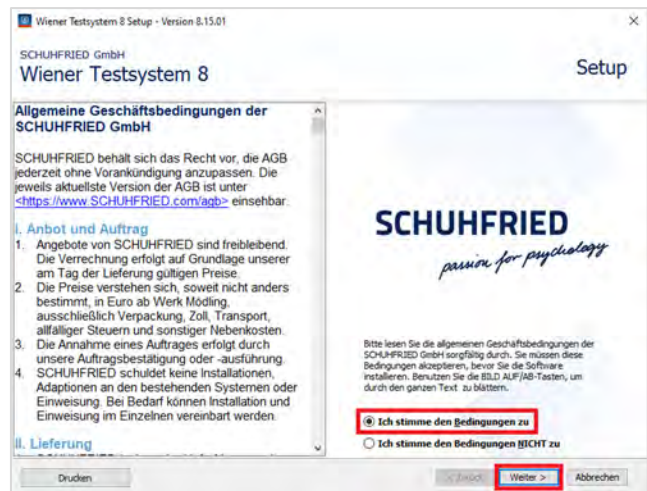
Wiener Testsystem 8 Setup - Version 8.15.01

SCHUHFRIED GmbH
Wiener Testsystem 8

Setup

Allgemeine Geschäftsbedingungen der SCHUHFRIED GmbH

SCHUHFRIED behält sich das Recht vor, die AGB jederzeit ohne Vorankündigung anzupassen. Die jeweils aktuellste Version der AGB ist unter <https://www.SCHUHFRIED.com/agb> einsehbar.

I. Anbot und Auftrag
1. Angebote von SCHUHFRIED sind freibleibend. Die Verrechnung erfolgt auf Grundlage unserer am Tag der Lieferung gültigen Preise.
2. Die Preise verstehen sich, soweit nicht anders bestimmt, in Euro ab Werk Mödling, ausschließlich Verpackung, Zoll, Transport, allfälliger Steuern und sonstiger Nebenkosten.
3. Die Annahme eines Auftrages erfolgt durch unsere Auftragsbestätigung oder -ausführung.
4. SCHUHFRIED schuldet keine Installationen, Adaptionen an den bestehenden Systemen oder Einweisung. Bei Bedarf können Installation und Einweisung im Einzelnen vereinbart werden.

II. Lieferung

SCHUHFRIED
passion for psychology

Bitte lesen Sie die allgemeinen Geschäftsbedingungen der SCHUHFRIED GmbH sorgfältig durch. Sie müssen diese Bedingungen akzeptieren, bevor Sie die Software installieren. Benutzen Sie die BILD AUF/AB-Tasten, um durch den ganzen Text zu blättern.

Ich stimme den Bedingungen zu
Ich stimme den Bedingungen NICHT zu

Drucken
< Zurück
Weiter >
Abbrechen